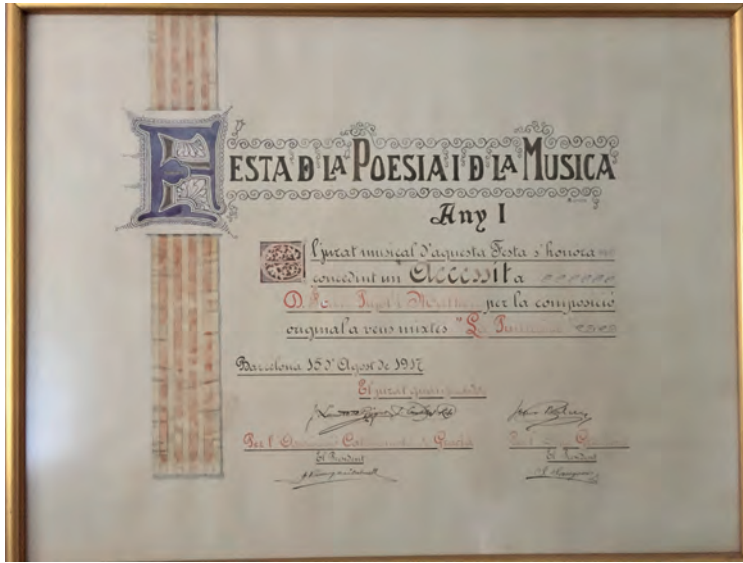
FESTA D'LA POESIA I D'LA MUSICA

Any I

El Jurat musical d'aquesta Festa s'honora concedint un Accessit a D. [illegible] per la composició original a veus mixtes "La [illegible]"

Barcelona 15 d'Agost de 1917

El Jurat qualificador

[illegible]

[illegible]

Per l'Orfeó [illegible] de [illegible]

Per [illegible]

El President

El Secretari

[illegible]

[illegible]